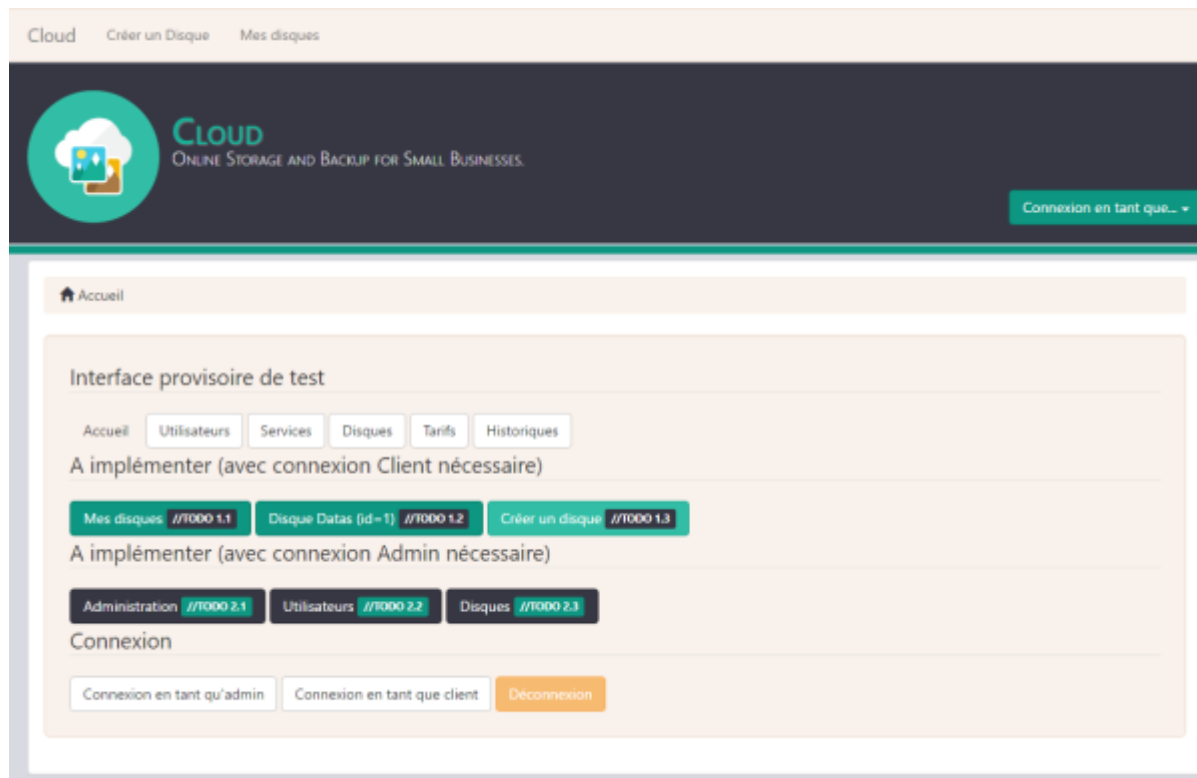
Cloud Créer un Disque Mes disques

Cloud
Online Storage and Backup for Small Businesses.

Connexion en tant que...

Accueil

Interface provisoire de test

Accueil Utilisateurs Services Disques Tarifs Historiques

A implémenter (avec connexion Client nécessaire)

Mes disques //TODO 1.1 Disque Datas (id=1) //TODO 1.2 Créer un disque //TODO 1.3

A implémenter (avec connexion Admin nécessaire)

Administration //TODO 2.1 Utilisateurs //TODO 2.2 Disques //TODO 2.3

Connexion

Connexion en tant qu'admin Connexion en tant que client Déconnexion